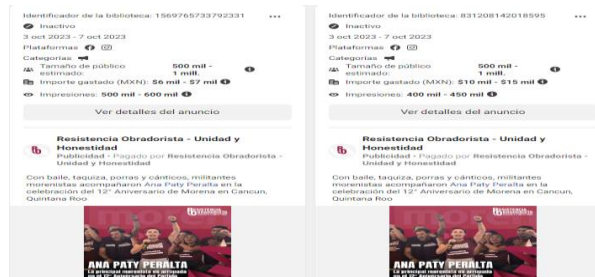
Identificador de la biblioteca: 1569765733792331
Inactivo
3 oct 2023 - 7 oct 2023
Plataformas
Categorías
Tamaño de público estimado: 500 mil - 1 mill.
Importe gastado (MXN): $6 mil - $7 mil
Impresiones: 500 mil - 600 mil
Ver detalles del anuncio

Resistencia Obradorista - Unidad y Honestidad
Publicidad · Pagado por Resistencia Obradorista - Unidad y Honestidad

Con baile, taquiza, porras y cánticos, militantes morenistas acompañaron Ana Paty Peralta en la celebración del 12° Aniversario de Morena en Cancun, Quintana Roo

ANA PATY PERALTA
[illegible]

Identificador de la biblioteca: 831208142018595
Inactivo
3 oct 2023 - 7 oct 2023
Plataformas
Categorías
Tamaño de público estimado: 500 mil - 1 mill.
Importe gastado (MXN): $10 mil - $15 mil
Impresiones: 400 mil - 450 mil
Ver detalles del anuncio

Resistencia Obradorista - Unidad y Honestidad
Publicidad · Pagado por Resistencia Obradorista - Unidad y Honestidad

Con baile, taquiza, porras y cánticos, militantes morenistas acompañaron Ana Paty Peralta en la celebración del 12° Aniversario de Morena en Cancun, Quintana Roo

ANA PATY PERALTA
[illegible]